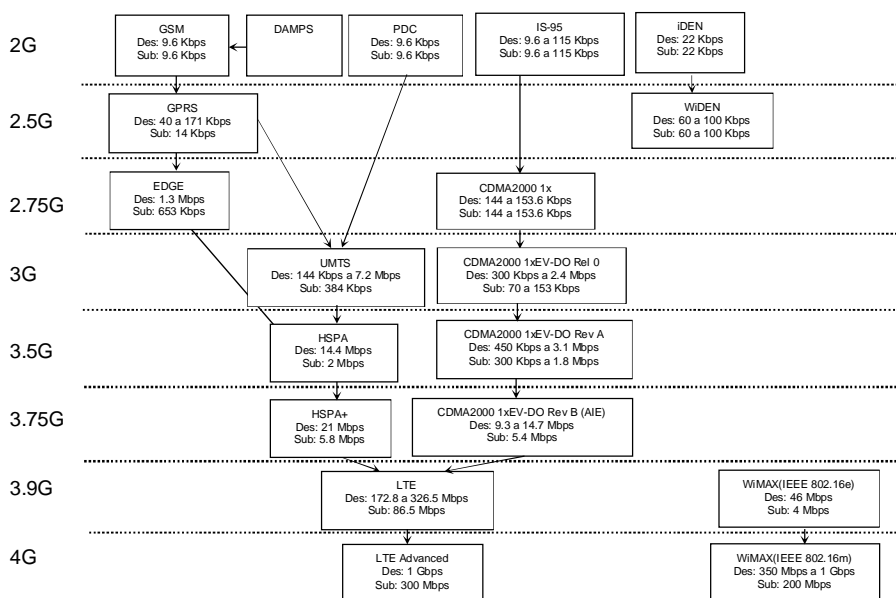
2G

GSM
Des: 9.6 Kbps
Sub: 9.6 Kbps

DAMPS

PDC
Des: 9.6 Kbps
Sub: 9.6 Kbps

IS-95
Des: 9.6 a 115 Kbps
Sub: 9.6 a 115 Kbps

iDEN
Des: 22 Kbps
Sub: 22 Kbps

2.5G

GPRS
Des: 40 a 171 Kbps
Sub: 14 Kbps

WiDEN
Des: 60 a 100 Kbps
Sub: 60 a 100 Kbps

2.75G

EDGE
Des: 1.3 Mbps
Sub: 653 Kbps

CDMA2000 1x
Des: 144 a 153.6 Kbps
Sub: 144 a 153.6 Kbps

3G

UMTS
Des: 144 Kbps a 7.2 Mbps
Sub: 384 Kbps

CDMA2000 1xEV-DO Rel 0
Des: 300 Kbps a 2.4 Mbps
Sub: 70 a 153 Kbps

3.5G

HSPA
Des: 14.4 Mbps
Sub: 2 Mbps

CDMA2000 1xEV-DO Rev A
Des: 450 Kbps a 3.1 Mbps
Sub: 300 Kbps a 1.8 Mbps

3.75G

HSPA+
Des: 21 Mbps
Sub: 5.8 Mbps

CDMA2000 1xEV-DO Rev B (AIE)
Des: 9.3 a 14.7 Mbps
Sub: 5.4 Mbps

3.9G

LTE
Des: 172.8 a 326.5 Mbps
Sub: 86.5 Mbps

WiMAX(IEEE 802.16e)
Des: 46 Mbps
Sub: 4 Mbps

4G

LTE Advanced
Des: 1 Gbps
Sub: 300 Mbps

WiMAX(IEEE 802.16m)
Des: 350 Mbps a 1 Gbps
Sub: 200 Mbps